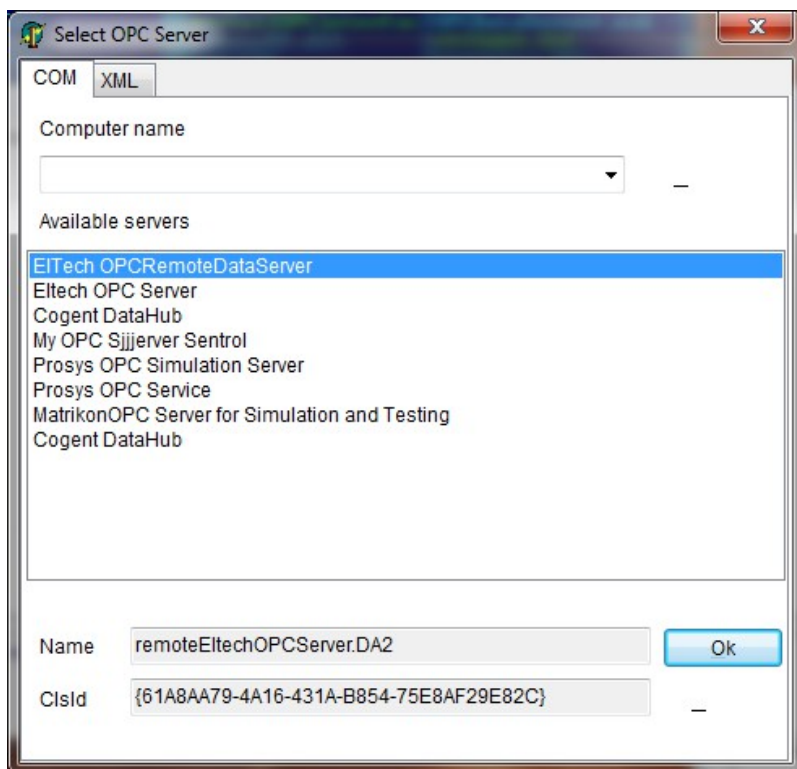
Select OPC Server

COM XML

Computer name

Available servers

ElTech OPCRemoteDataServer
Eltech OPC Server
Cogent DataHub
My OPC Sjjjerver Sentrol
Prosys OPC Simulation Server
Prosys OPC Service
MatrikonOPC Server for Simulation and Testing
Cogent DataHub

Name remoteEltechOPCServer.DA2

Ok

ClsId {61A8AA79-4A16-431A-B854-75E8AF29E82C}